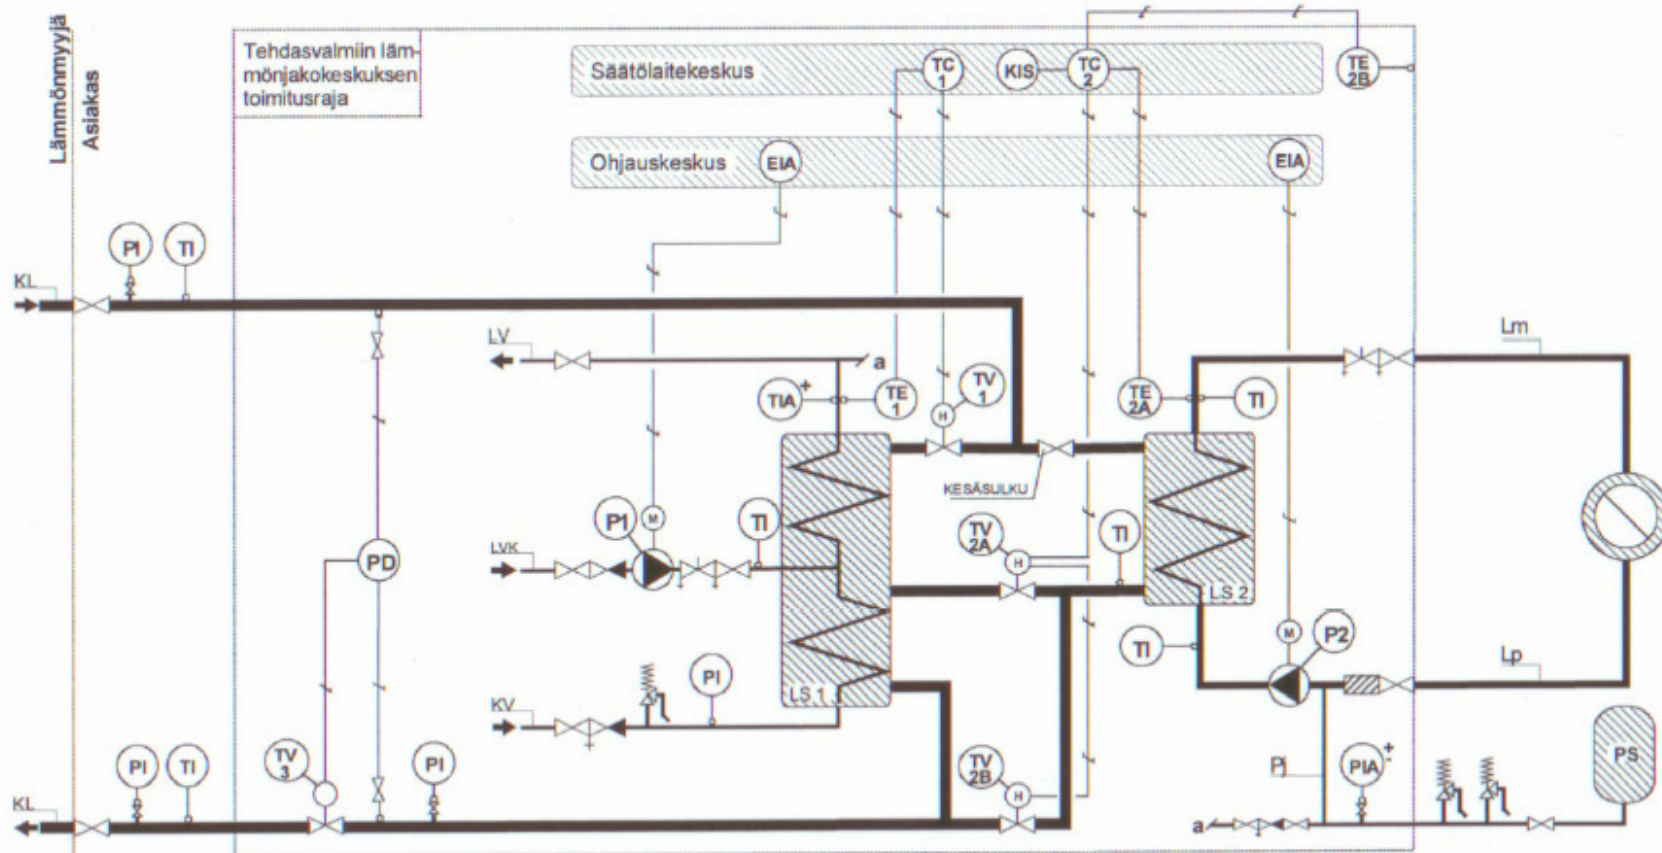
Lämmönmyyjä
Asiakas

Tehdasvalmiin lämmönjakokeskuksen toimitusraja

Säätölaitekeskus
TC 1
KIS
TC 2
TE 2B

Ohjauskeskus
EIA
EIA

KL
PI
TI

LV
a
TIA
TE 1
TV 1
H
TE 2A
TI
Lm

KESÄSULKU

P1
M
TI
LVK
PD
TV 2A
H
TI
LS 2

TI
M
P2
Lp

KV
PI
LS 1

KL
PI
TI
TV 3
PI
TV 2B
H
PI
PIA
PS
a